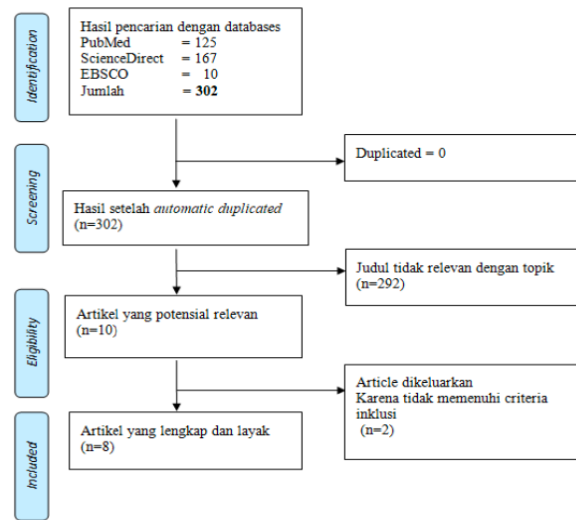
Identification

Hasil pencarian dengan databases
PubMed = 125
ScienceDirect = 167
EBSCO = 10
Jumlah = **302**

Duplicated = 0

Screening

Hasil setelah *automatic duplicated*
(n=302)

Judul tidak relevan dengan topik
(n=292)

Eligibility

Artikel yang potensial relevan
(n=10)

Article dikeluarkan
Karena tidak memenuhi criteria inklusi
(n=2)

Included

Artikel yang lengkap dan layak
(n=8)